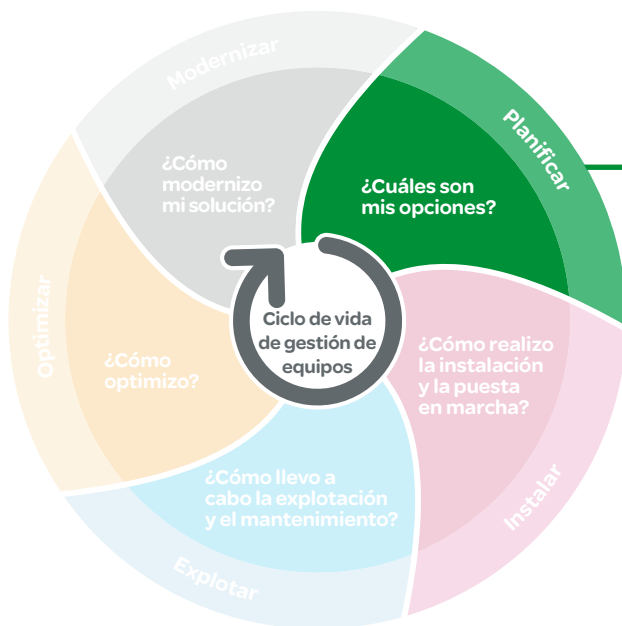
Ciclo de vida de gestión de equipos

Planificar

¿Cuáles son mis opciones?

Instalar

¿Cómo realizo la instalación y la puesta en marcha?

Explotar

¿Cómo llevo a cabo la explotación y el mantenimiento?

Optimizar

¿Cómo optimizo?

Modernizar

¿Cómo modernizo mi solución?